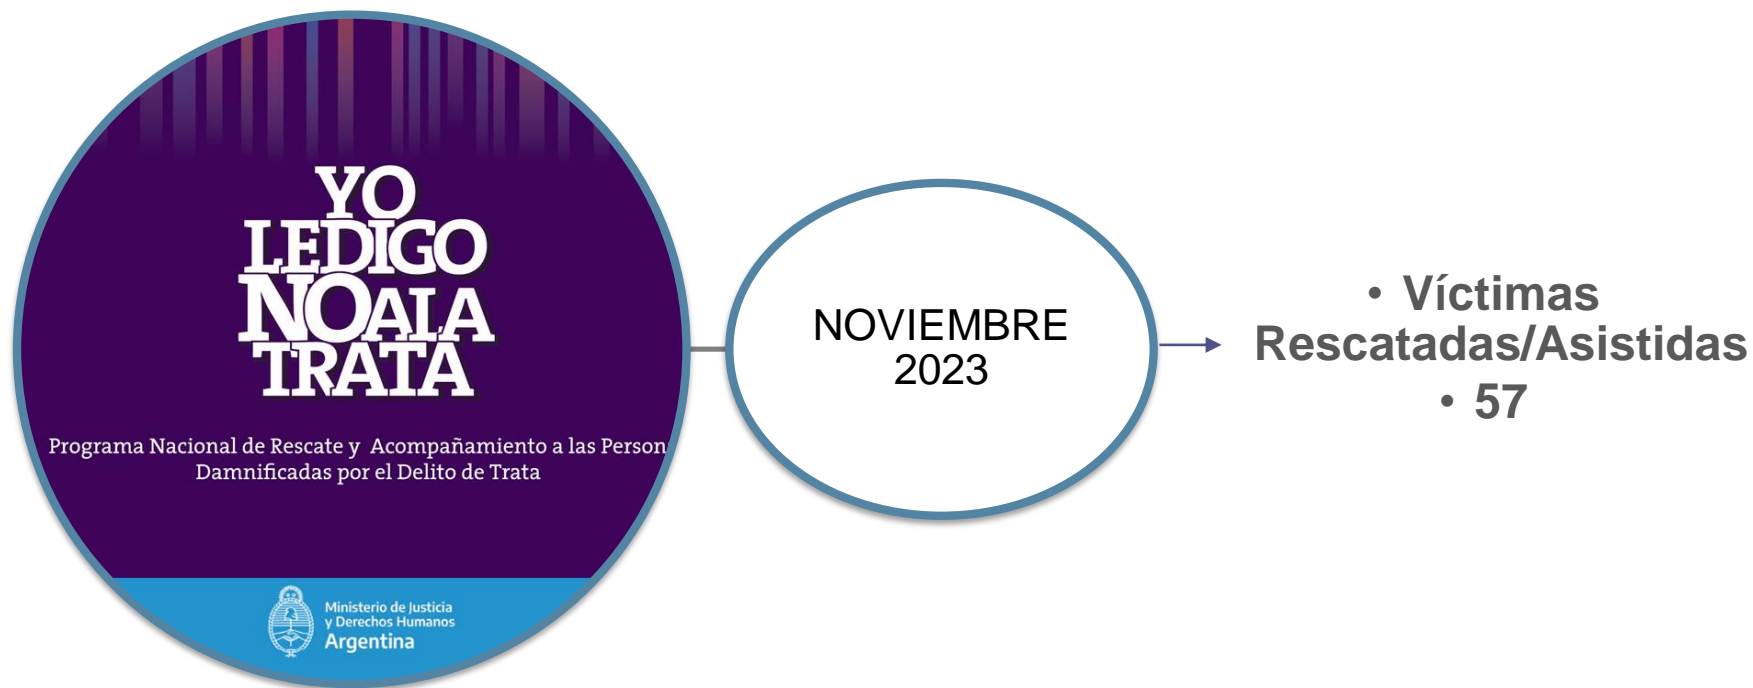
YO LE DIGO NO A LA TRATA

Programa Nacional de Rescate y Acompañamiento a las Person
Damnificadas por el Delito de Trata

Ministerio de Justicia y Derechos Humanos
Argentina

NOVIEMBRE 2023

• Víctimas Rescatadas/Asistidas
• 57